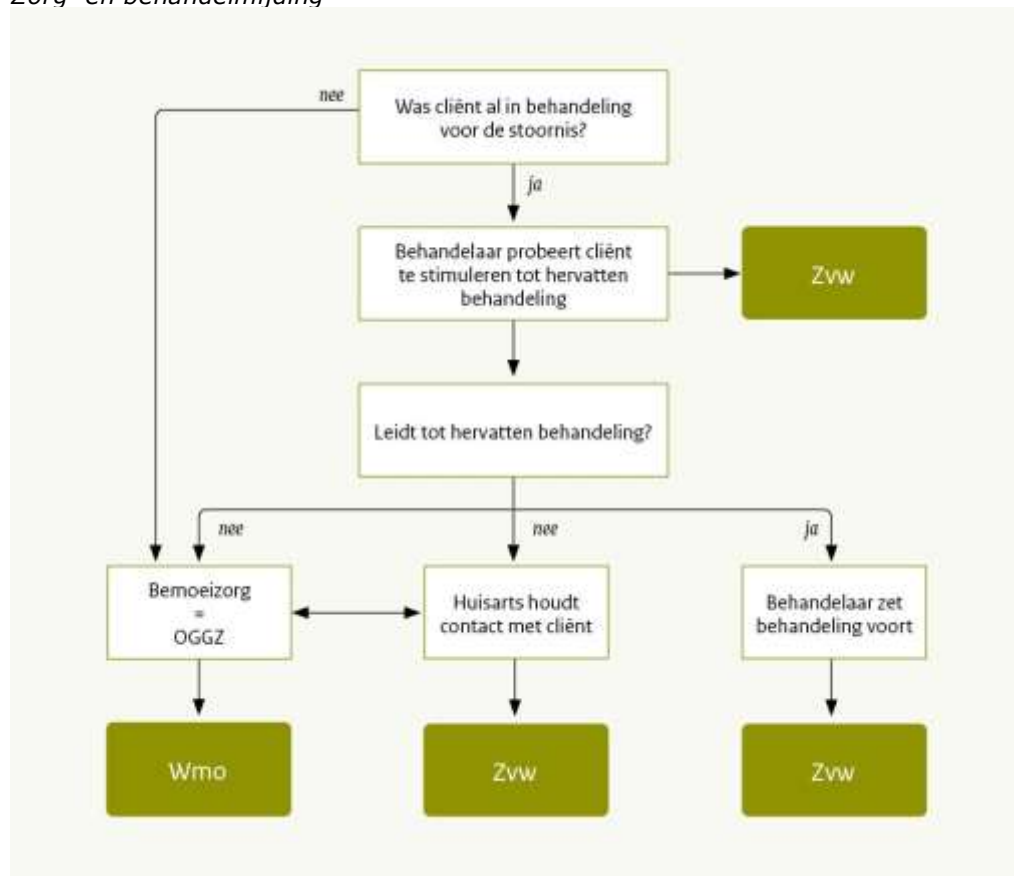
Zorg- en behandelinmijding

Was cliënt al in behandeling voor de stoornis?

nee

ja

Behandelaar probeert cliënt te stimuleren tot hervatten behandeling

Zvw

Leidt tot hervatten behandeling?

nee

nee

ja

Bemoeizorg = OGGZ

Huisarts houdt contact met cliënt

Behandelaar zet behandeling voort

Wmo

Zvw

Zvw